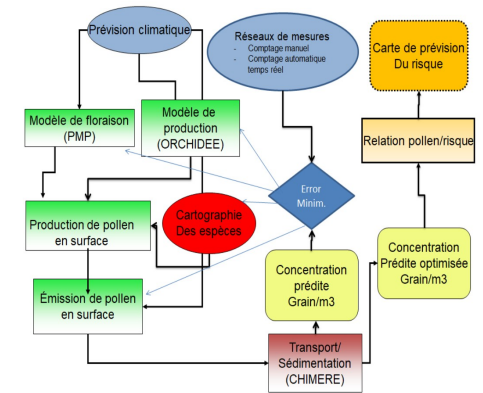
Prévision climatique

Réseaux de mesures
- Comptage manuel
- Comptage automatique temps réel

Carte de prévision Du risque

Modèle de floraison (PMP)

Modèle de production (ORCHIDEE)

Relation pollen/risque

Error Minim.

Production de pollen en surface

Cartographie Des espèces

Concentration Prédite optimisée Grain/m3

Concentration prédite Grain/m3

Émission de pollen en surface

Transport/ Sédimentation (CHIMERE)